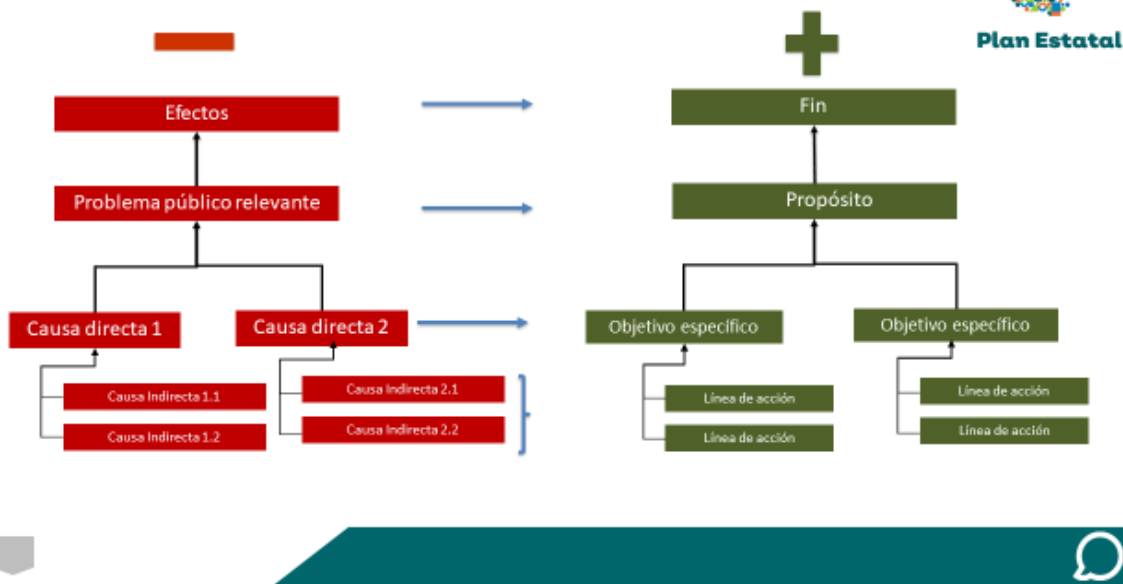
Plan Estatal

Efectos

Problema público relevante

Causa directa 1

Causa directa 2

Causa Indirecta 1.1

Causa Indirecta 1.2

Causa Indirecta 2.1

Causa Indirecta 2.2

Fin

Propósito

Objetivo específico

Objetivo específico

Línea de acción

Línea de acción

Línea de acción

Línea de acción